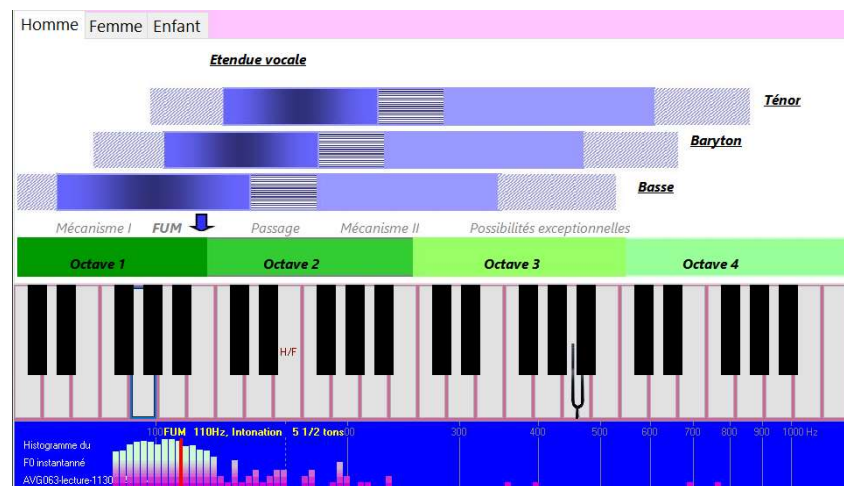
Homme Femme Enfant

Etendue vocale

Ténor

Baryton

Basse

Mécanisme I FUM Passage Mécanisme II Possibilités exceptionnelles

Octave 1 Octave 2 Octave 3 Octave 4

H/F

100 FUM 110Hz, Intonation 5 1/2 tons 200 300 400 500 600 700 800 900 1000 Hz

Histogramme du F0 instantanné AVG063-lecture-1130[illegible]